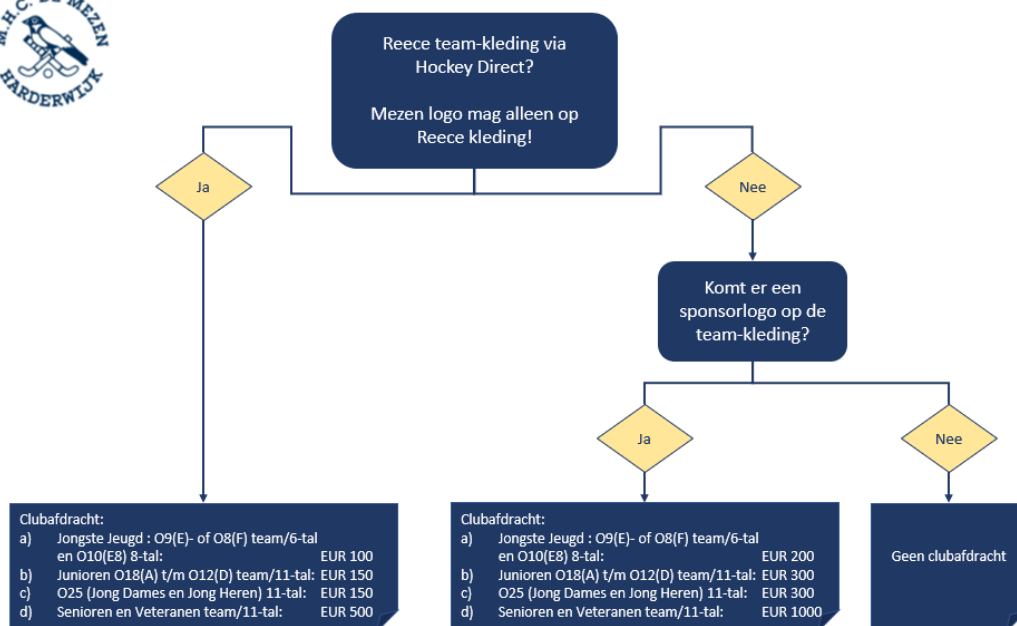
M.H.C. DE MEZEN
HARDERWIJK

Reece team-kleding via Hockey Direct?

Mezen logo mag alleen op Reece kleding!

Ja

Nee

Komt er een sponsorlogo op de team-kleding?

Ja

Nee

Clubafdracht:
a) Jongste Jeugd : O9(E)- of O8(F) team/6-tal en O10(E8) 8-tal: EUR 100
b) Junioren O18(A) t/m O12(D) team/11-tal: EUR 150
c) O25 (Jong Dames en Jong Heren) 11-tal: EUR 150
d) Senioren en Veteranen team/11-tal: EUR 500

Clubafdracht:
a) Jongste Jeugd : O9(E)- of O8(F) team/6-tal en O10(E8) 8-tal: EUR 200
b) Junioren O18(A) t/m O12(D) team/11-tal: EUR 300
c) O25 (Jong Dames en Jong Heren) 11-tal: EUR 300
d) Senioren en Veteranen team/11-tal: EUR 1000

Geen clubafdracht